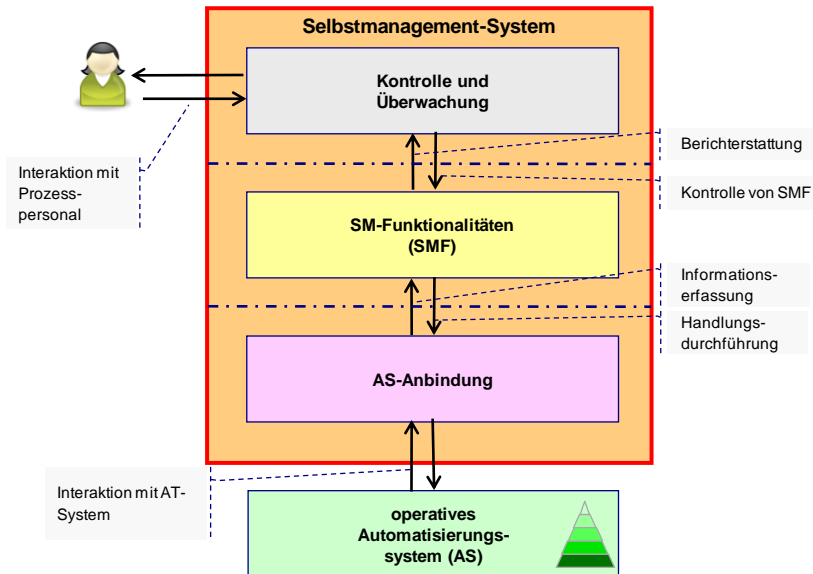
Selbstmanagement-System

Kontrolle und Überwachung

Interaktion mit Prozess-personal

Berichterstattung

Kontrolle von SMF

SM-Funktionalitäten (SMF)

Informations-erfassung

Handlungs-durchführung

AS-Anbindung

Interaktion mit AT-System

operatives Automatisierungs-system (AS)